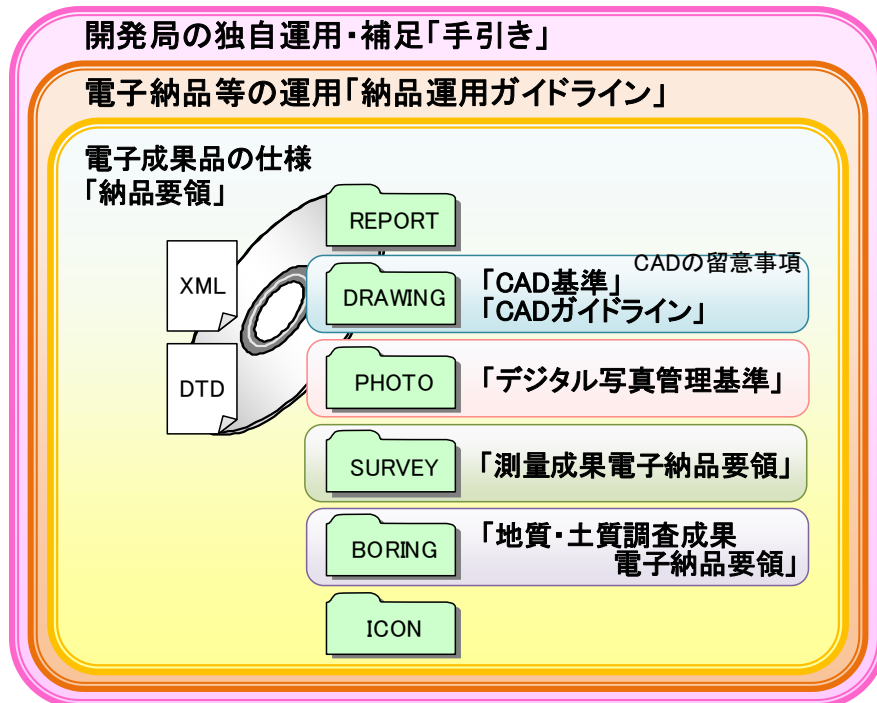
開発局の独自運用・補足「手引き」

電子納品等の運用「納品運用ガイドライン」

電子成果品の仕様
「納品要領」

XML

DTD

REPORT

CADの留意事項

DRAWING

「CAD基準」
「CADガイドライン」

PHOTO

「デジタル写真管理基準」

SURVEY

「測量成果電子納品要領」

BORING

「地質・土質調査成果
電子納品要領」

ICON